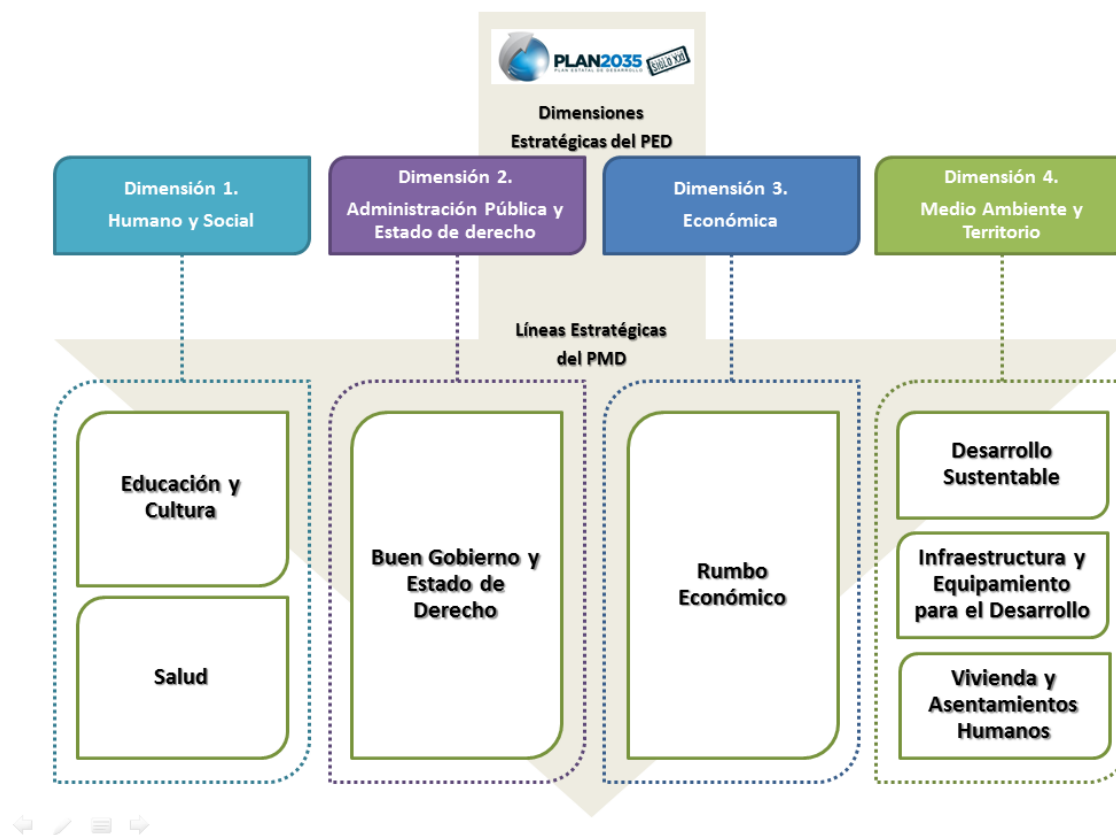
PLAN2035
PLAN ESTATAL DE DESARROLLO
SIGLO XXI

Dimensiones Estratégicas del PED

Dimensión 1.
Humano y Social

Dimensión 2.
Administración Pública y Estado de derecho

Dimensión 3.
Económica

Dimensión 4.
Medio Ambiente y Territorio

Líneas Estratégicas del PMD

Educación y Cultura

Salud

Buen Gobierno y Estado de Derecho

Rumbo Económico

Desarrollo Sustentable

Infraestructura y Equipamiento para el Desarrollo

Vivienda y Asentamientos Humanos